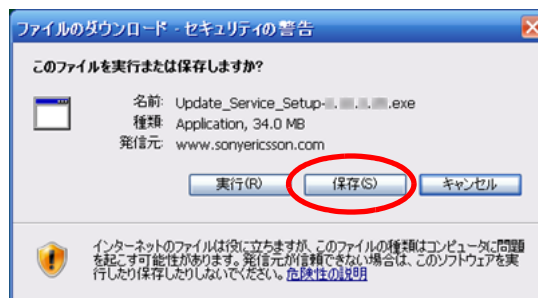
ファイルのダウンロード - セキュリティの警告

このファイルを実行または保存しますか?

名前: Update_Service_Setup-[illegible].exe
種類: Application, 34.0 MB
発信元: www.sonyericsson.com

実行(R)
保存(S)
キャンセル

インターネットのファイルは役に立ちますが、このファイルの種類はコンピュータに問題を起こす可能性があります。発信元が信頼できない場合は、このソフトウェアを実行したり保存したりしないでください。危険性の説明